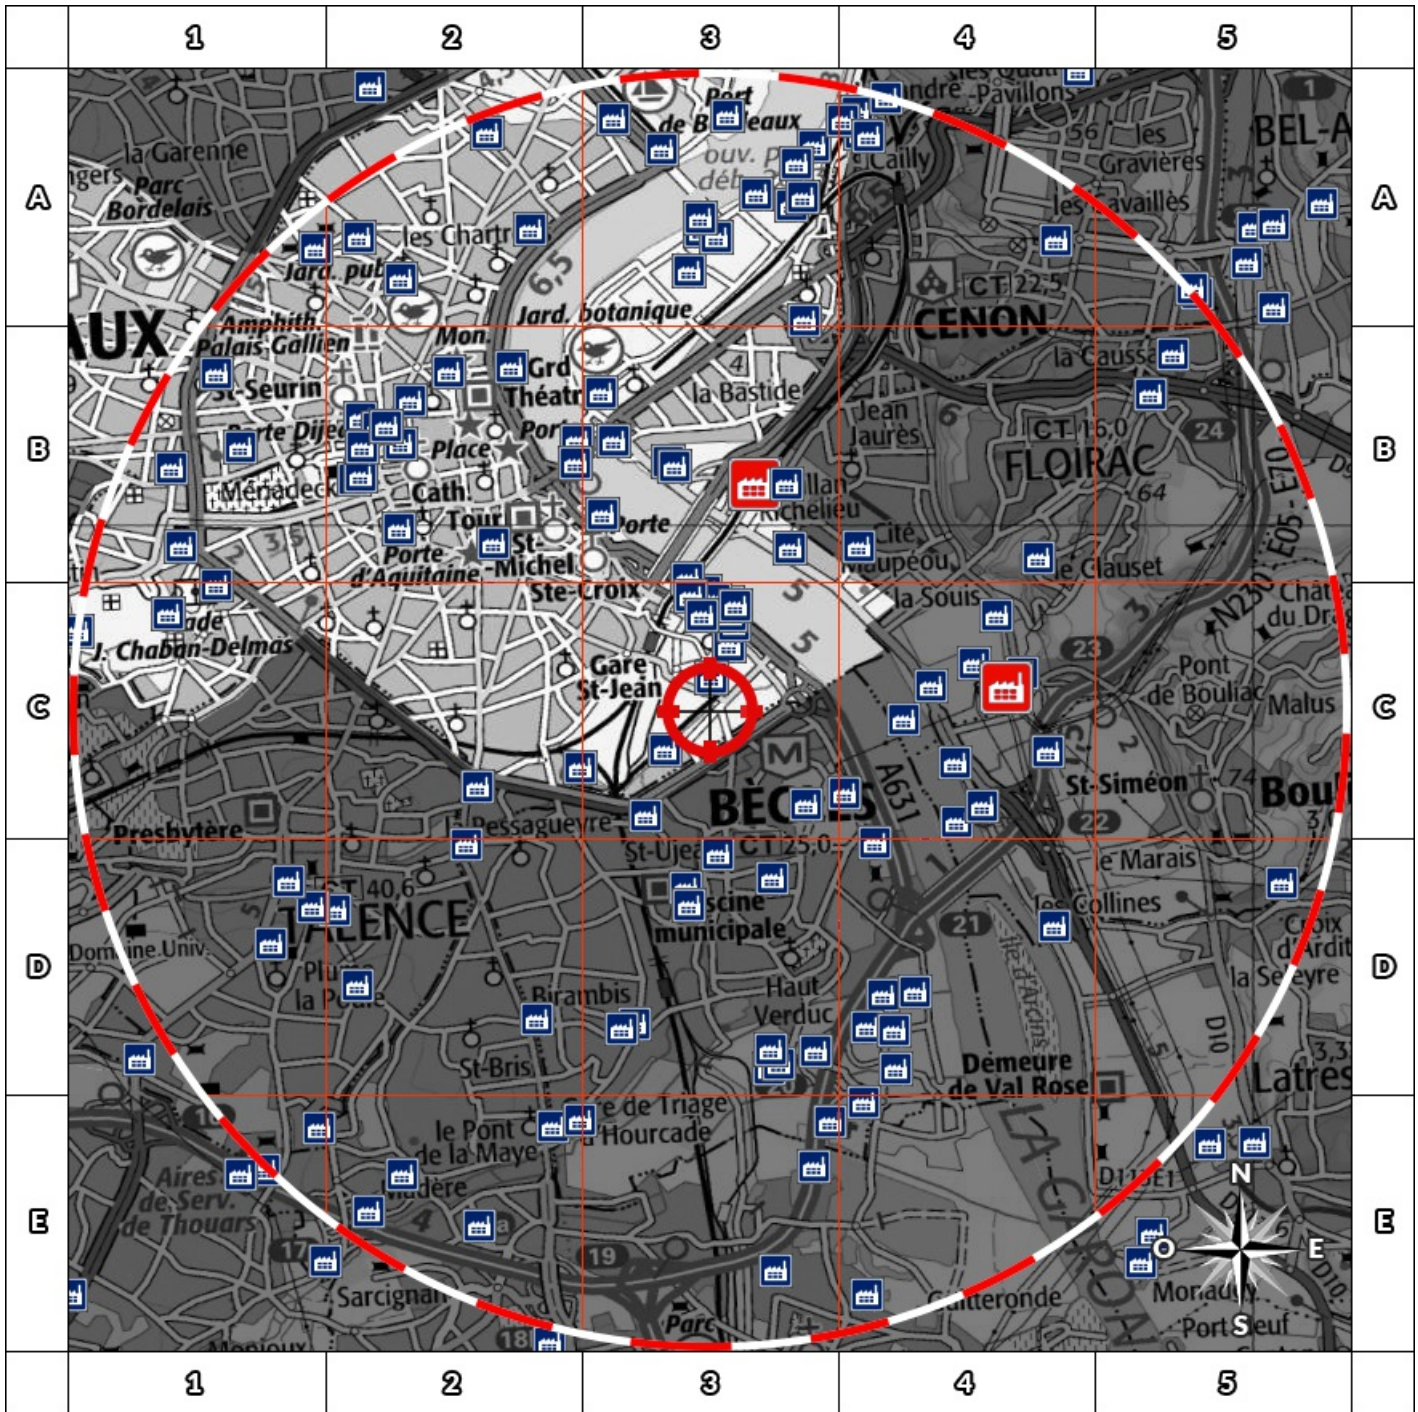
1 2 3 4 5

A B C D E

la Garenne
Parc Bordelais
les Chartr
Jard. publ
Port de Bordeaux
Cailly
les Gravières
les Cavailles
BEL-A
CT 22,5
CENON
Jard. botanique
AUX
Amphith. Palais Gallien
St-Seurin
Porte Dijeaux
Mériadeck
Mon.
Grd Théâtre
Place
Port
Cath.
Tour
Porte d'Aquitaine
St-Michel
Ste-Croix
Porte
la Bastide
Jean Jaurès
la Cause
CT 16,0
FLOIRAC
64
24
Cité Loupéou
le Clauset
la Souis
Pont de Bouliac
Malus
J. Chaban-Delmas
Gare St-Jean
BÈGLES
St-Siméon
Bouliac
Pessaguevre
St-Ujean
CT 25,0
A631
le Marais
les Collines
Presbytère
CT 40,6
TALENCE
Domaine Univ.
la Plume
Birambis
Piscine municipale
Haut Verduc
21
Croix d'Ardit
la Seyre
St-Bris
Démeure de Val Rose
Latresne
D10
le Pont de la Maye
Gare de Triage Hourcade
Aires de Serv. de Thouars
Bellevedère
D113E1
Sarcignan
19
Parc
18
Mignoux
Gatteronde
Monadey
Port Neuf
N
O
E
S